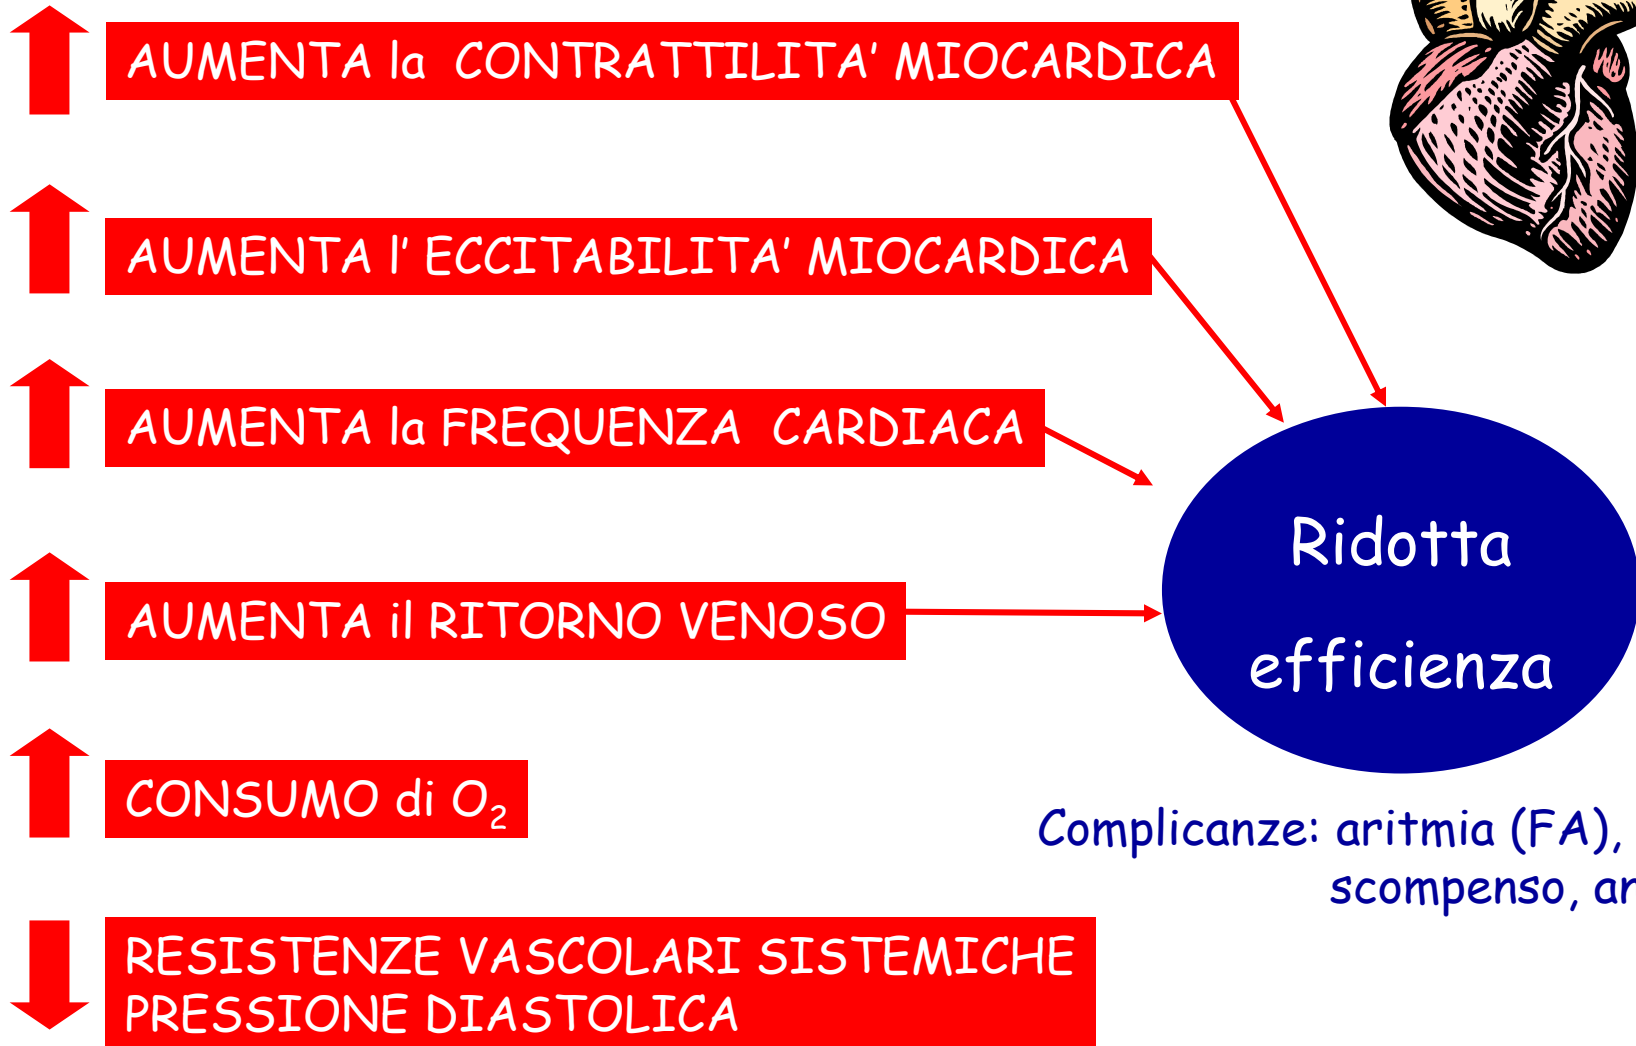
AUMENTA la CONTRATTILITA' MIOCARDICA

AUMENTA l' ECCITABILITA' MIOCARDICA

AUMENTA la FREQUENZA CARDIACA

AUMENTA il RITORNO VENOSO

CONSUMO di $O_2$

RESISTENZE VASCOLARI SISTEMICHE
PRESSIONE DIASTOLICA

Ridotta efficienza

Complicanze: aritmia (FA), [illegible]
scompenso, ar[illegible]